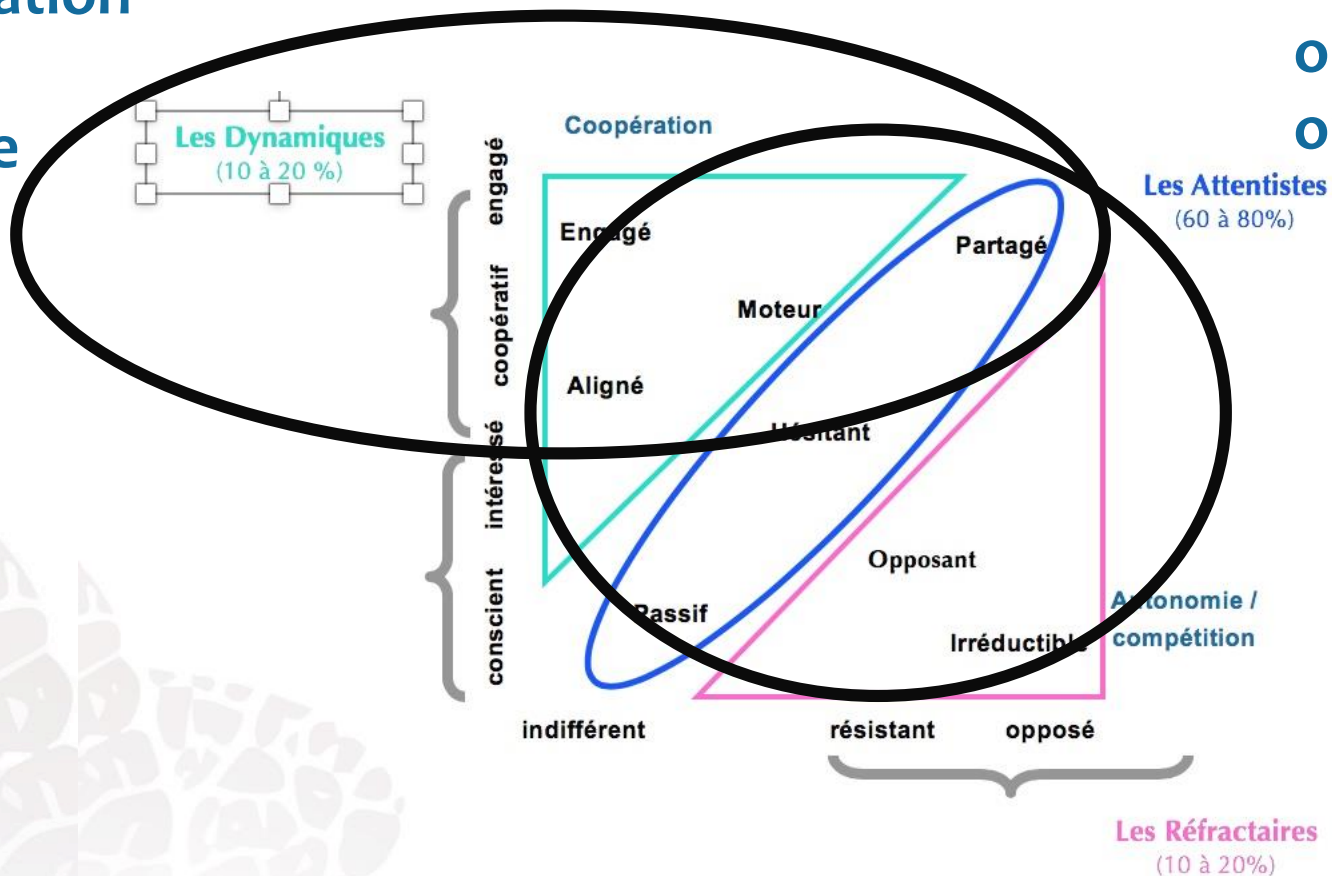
ation

e

o

o

Les Dynamiques
(10 à 20 %)

Coopération

Les Attentistes
(60 à 80%)

engagé

coopératif

intéressé

conscient

Engagé

Partagé

Moteur

Aligné

Hésitant

Opposant

Passif

Autonomie / compétition

Irréductible

indifférent

résistant

opposé

Les Réfractaires
(10 à 20%)